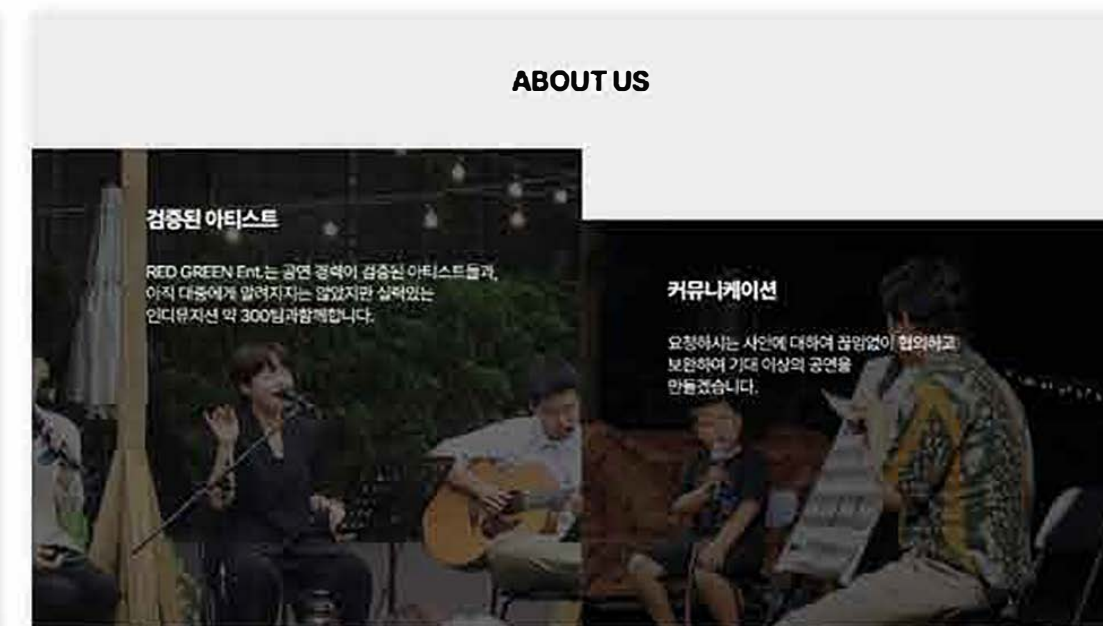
ABOUT US

검증된 아티스트

RED GREEN Ent.는 공연 경력이 검증된 아티스트들과, 아직 대중에게 알려지지는 않았지만 실력있는 인디뮤지션 약 300팀과함께합니다.

커뮤니케이션

요청하시는 사안에 대하여 끊임없이 협의하고 보완하여 기대 이상의 공연을 만들겠습니다.